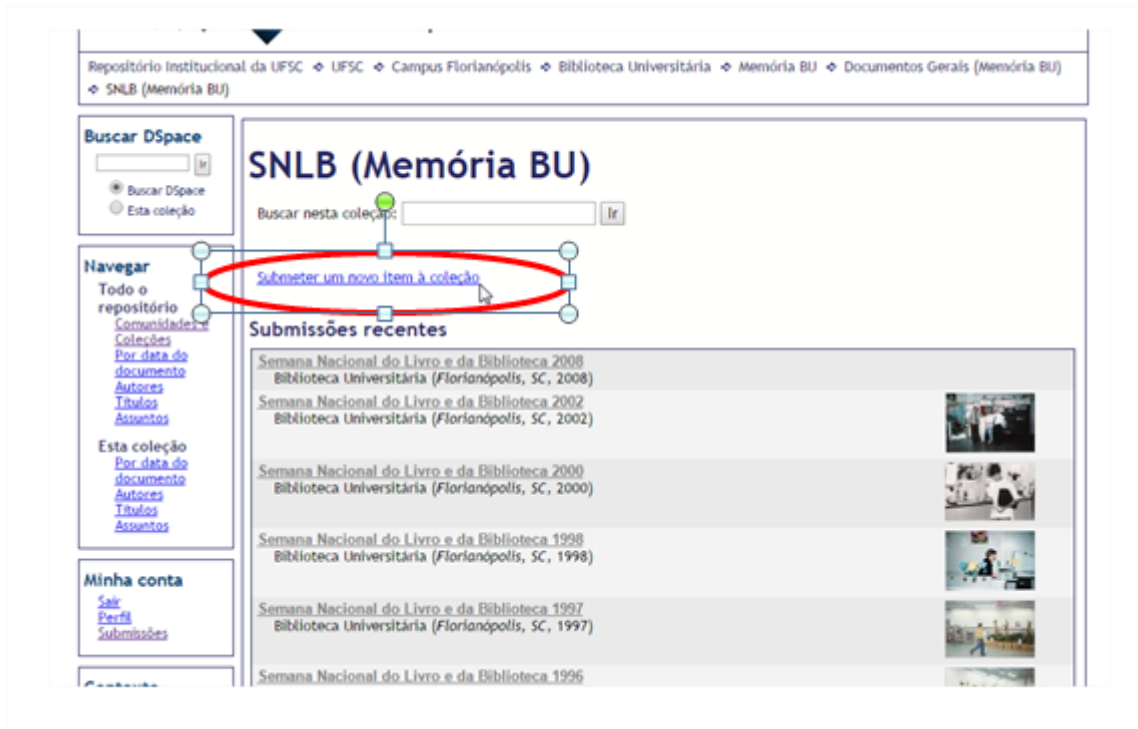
Repositório Institucional da UFSC ❖ UFSC ❖ Campus Florianópolis ❖ Biblioteca Universitária ❖ Memória BU ❖ Documentos Gerais (Memória BU) ❖ SNLB (Memória BU)

Buscar DSpace
Ir
Buscar DSpace
Esta coleção

Navegar
Todo o repositório
Comunidades e Coleções
Por data do documento
Autores
Títulos
Assuntos

Esta coleção
Por data do documento
Autores
Títulos
Assuntos

Minha conta
Sair
Perfil
Submissões

Contato

SNLB (Memória BU)

Buscar nesta coleção: Ir

Submeter um novo ítem à coleção

Submissões recentes

Semana Nacional do Livro e da Biblioteca 2008
Biblioteca Universitária (Florianópolis, SC, 2008)

Semana Nacional do Livro e da Biblioteca 2002
Biblioteca Universitária (Florianópolis, SC, 2002)

Semana Nacional do Livro e da Biblioteca 2000
Biblioteca Universitária (Florianópolis, SC, 2000)

Semana Nacional do Livro e da Biblioteca 1998
Biblioteca Universitária (Florianópolis, SC, 1998)

Semana Nacional do Livro e da Biblioteca 1997
Biblioteca Universitária (Florianópolis, SC, 1997)

Semana Nacional do Livro e da Biblioteca 1996